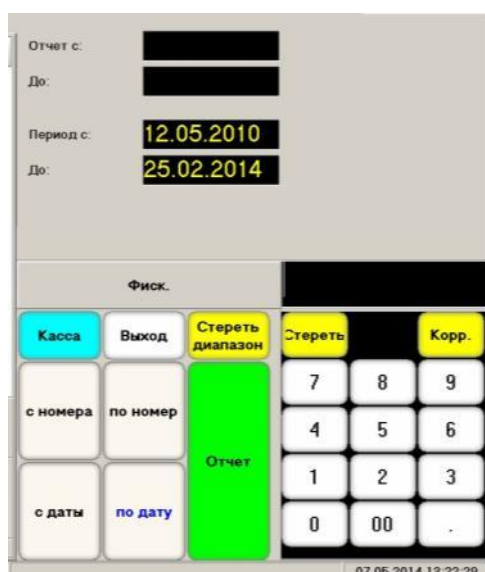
Отчет с:

До:

Период с: 12.05.2010

До: 25.02.2014

Фиск.

Касса

Выход

Стереть диапазон

Стереть

Корр.

с номера

по номер

Отчет

с даты

по дату

7 8 9

4 5 6

1 2 3

0 00 .

07.05.2014 13:22:29